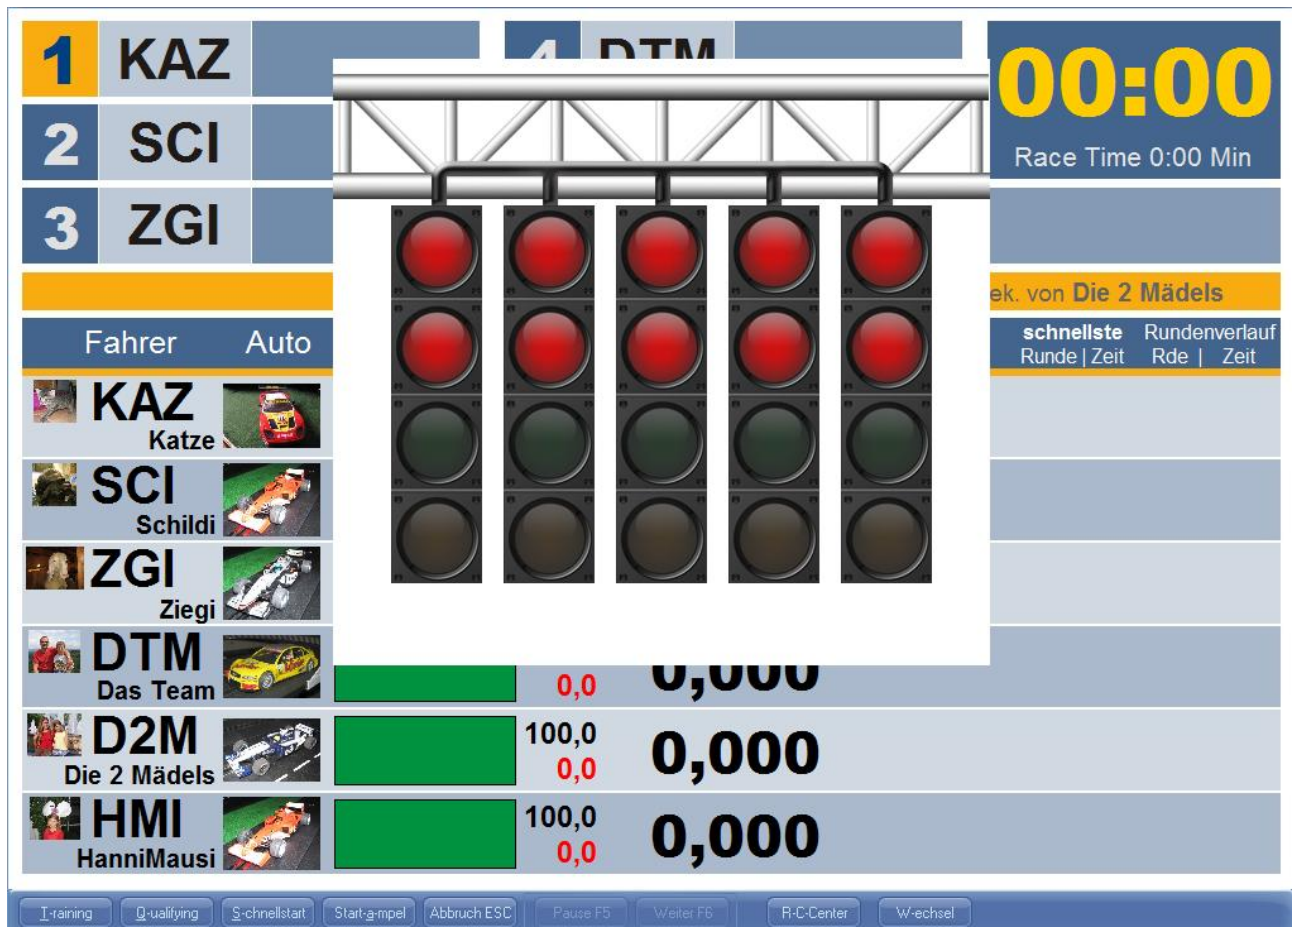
1 KAZ
2 SCI
3 ZGI
4 DTM

00:00
Race Time 0:00 Min

ek. von Die 2 Mädels

Fahrer Auto
schnellste Runde | Zeit
Rundenverlauf Rde | Zeit

KAZ Katze
SCI Schildi
ZGI Ziegi
DTM Das Team
0,0
0,000
D2M Die 2 Mädels
100,0
0,0
0,000
HMI HanniMausi
100,0
0,0
0,000

T-raining Q-ualifying S-chnellstart Start-a-mpel Abbruch ESC Pause F5 Weiter F6 R-C-Center W-echsel